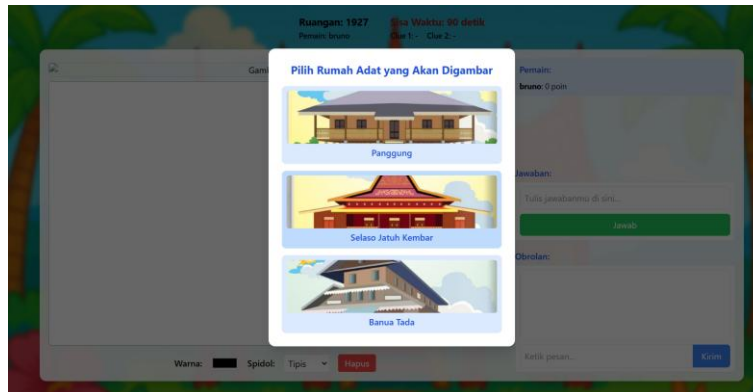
Ruangan: 1927
Pemain: bruno
Sisa Waktu: 90 detik
Clue 1: - Clue 2: -

Gam

Pilih Rumah Adat yang Akan Digambar

Panggung

Selaso Jatuh Kembar

Banua Tada

Pemain:
bruno: 0 poin

Jawaban:
Tulis jawabanmu di sini...
Jawab

Obrolan:

Ketik pesan...
Kirim

Warna:
Spidol: Tipis
Hapus